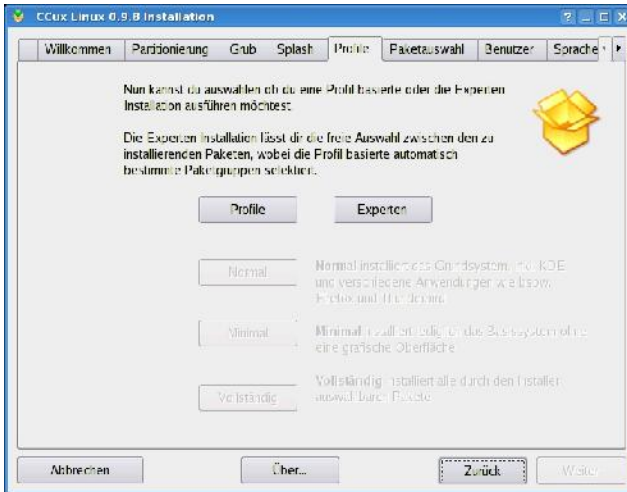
CCux Linux 0.9.8 Installation

Willkommen | Partitionierung | Grub | Splash | Profile | Paketauswahl | Benutzer | Sprache

Nun kannst du auswählen ob du eine Profil basierte oder die Experten Installation ausführen möchtest.

Die Experten Installation lässt dir die freie Auswahl zwischen den zu installierenden Paketen, wobei die Profil basierte automatisch bestimmte Paketgruppen selektion.

Profile

Experten

Normal

Normal installiert das Grundsystem, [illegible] KDE und verschiedene Anwendungen wie bsw. Firefox und Thunderbird.

Minimal

Minimal installiert lediglich das Basissystem ohne eine grafische Oberfläche

Vollständig

Vollständig installiert alle durch den Installer auswählbaren Pakete.

Abbrechen

Über...

Zurück

Weiter